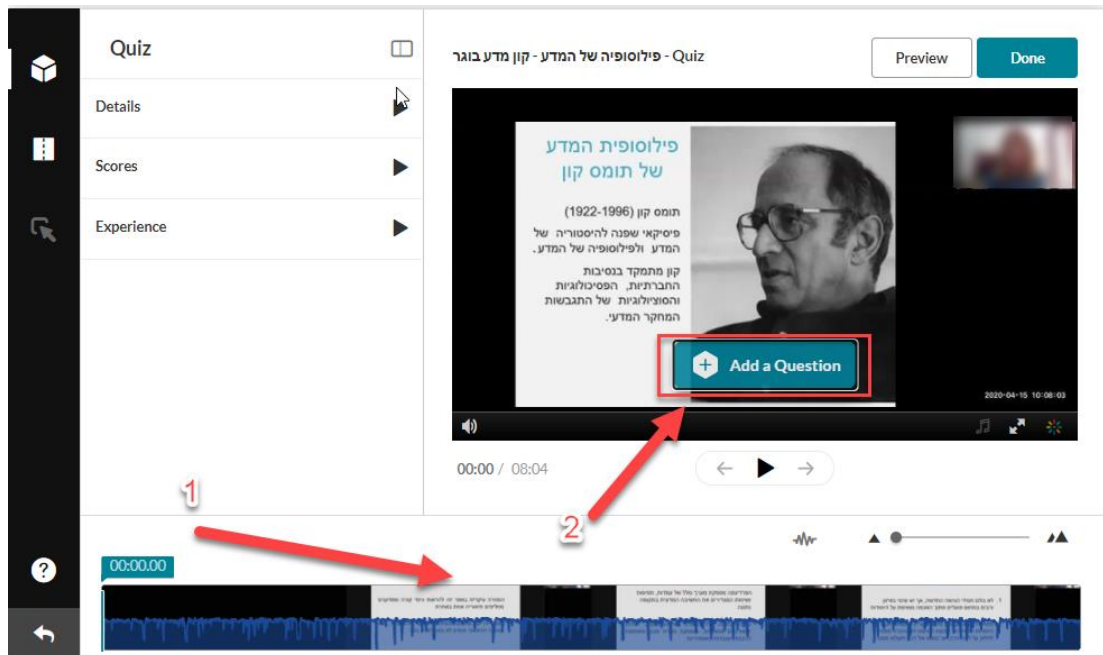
Quiz

Details

Scores

Experience

פילוסופיה של המדע - קון מדע בוגר - Quiz

Preview

Done

פילוסופית המדע של תומס קון

תומס קון (1922-1996)

פיסיקאי שפנה להיסטוריה של המדע ולפילוסופיה של המדע.

קון מתמקד בנסיבות החברתיות, הפסיכולוגיות והסוציולוגיות של התגבשות המחקר המדעי.

Add a Question

2020-04-15 10:08:03

00:00 / 08:04

1

2

00:00.00